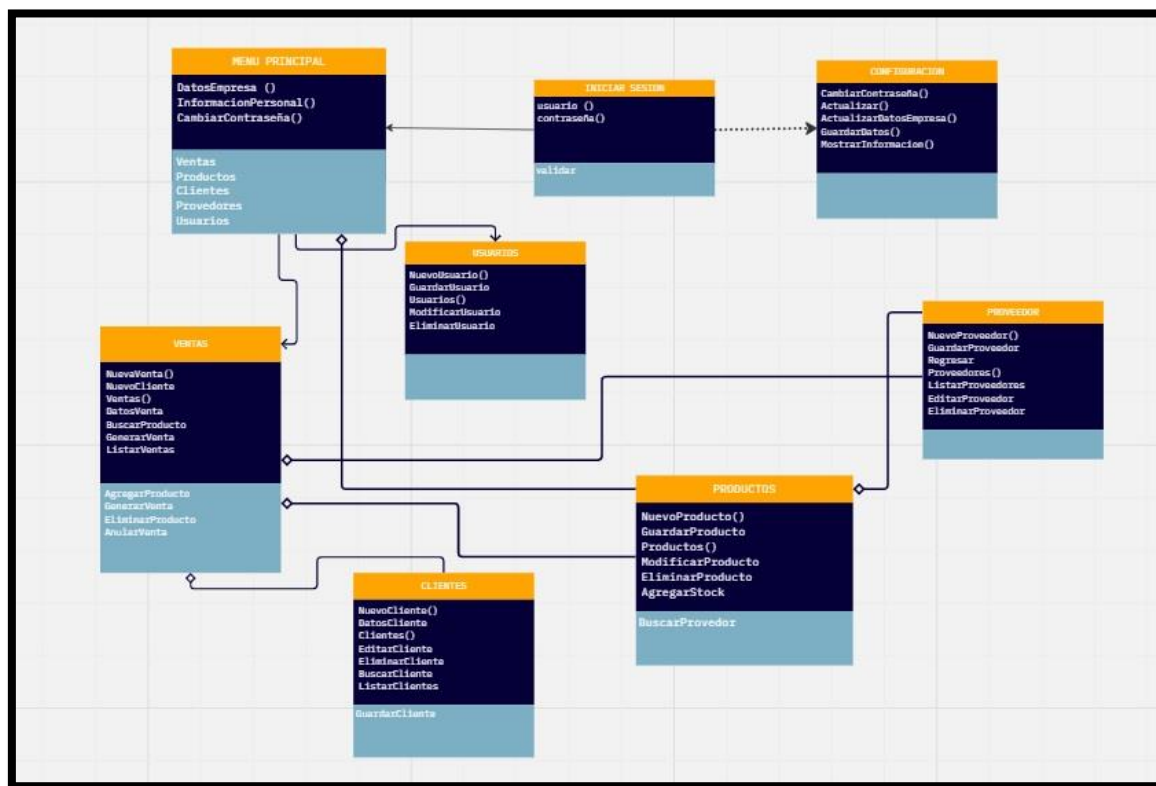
MENU PRINCIPAL

DatosEmpresa ()
InformacionPersonal()
CambiarContraseña()

Ventas
Productos
Clientes
Provedores
Usuarios

INICIAR SESION

usuario ()
contraseña()

validar

CONFIGURACION

CambiarContraseña()
Actualizar()
ActualizarDatosEmpresa()
GuardarDatos()
MostrarInformacion()

USUARIOS

NuevoUsuario()
GuardarUsuario
Usuarios()
ModificarUsuario
EliminarUsuario

VENTAS

NuevaVenta()
NuevoCliente
Ventas()
DatosVenta
BuscarProducto
GenerarVenta
ListarVentas

AgregarProducto
GenerarVenta
EliminarProducto
AnularVenta

PROVEEDOR

NuevoProveedor()
GuardarProveedor
Regresar
Proveedores()
ListarProveedores
EditarProveedor
EliminarProveedor

PRODUCTOS

NuevoProducto()
GuardarProducto
Productos()
ModificarProducto
EliminarProducto
AgregarStock

BuscarProvedor

CLIENTES

NuevoCliente()
DatosCliente
Clientes()
EditarCliente
EliminarCliente
BuscarCliente
ListarClientes

GuardarCliente